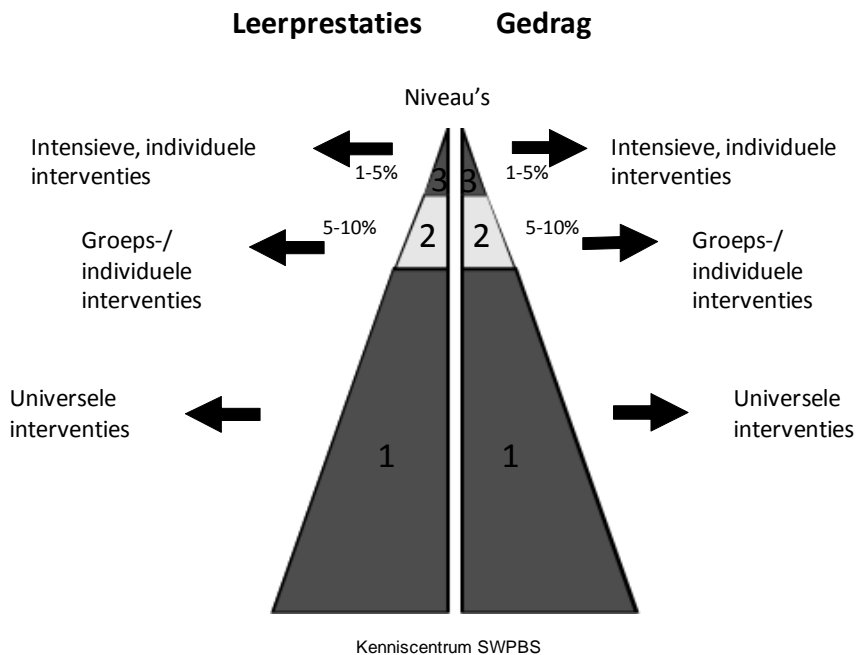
**Leerprestaties** **Gedrag**

Niveau's

Intensieve, individuele interventies

1-5%

3 3

1-5%

Intensieve, individuele interventies

Groeps-/ individuele interventies

5-10%

2 2

5-10%

Groeps-/ individuele interventies

Universele interventies

1 1

Universele interventies

Kenniscentrum SWPBS